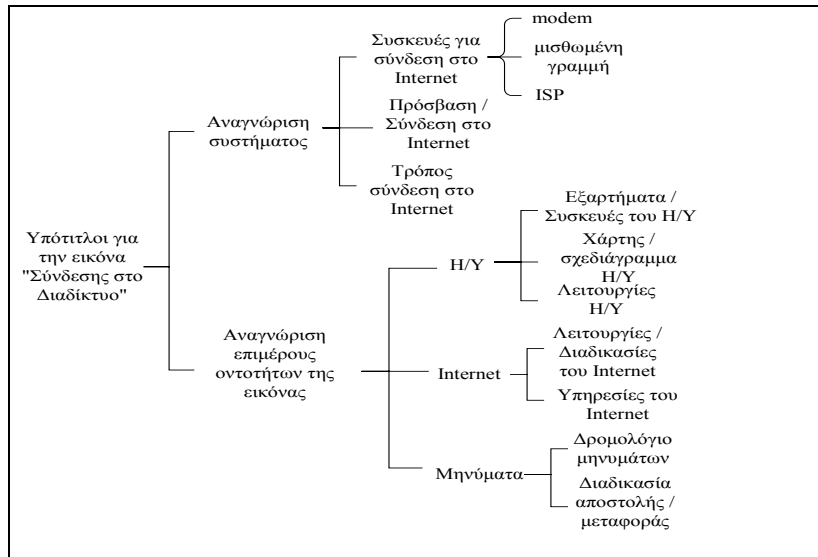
Υπότιτλοι για την εικόνα "Σύνδεσης στο Διαδίκτυο"

Αναγνώριση συστήματος

Συσκευές για σύνδεση στο Internet

modem

μισθωμένη γραμμή

ISP

Πρόσβαση / Σύνδεση στο Internet

Τρόπος σύνδεση στο Internet

Αναγνώριση επιμέρους οντοτήτων της εικόνας

H/Y

Εξαρτήματα / Συσκευές του H/Y

Χάρτης / σχεδιάγραμμα H/Y

Λειτουργίες H/Y

Internet

Λειτουργίες / Διαδικασίες του Internet

Υπηρεσίες του Internet

Μηνύματα

Δρομολόγιο μηνυμάτων

Διαδικασία αποστολής / μεταφοράς